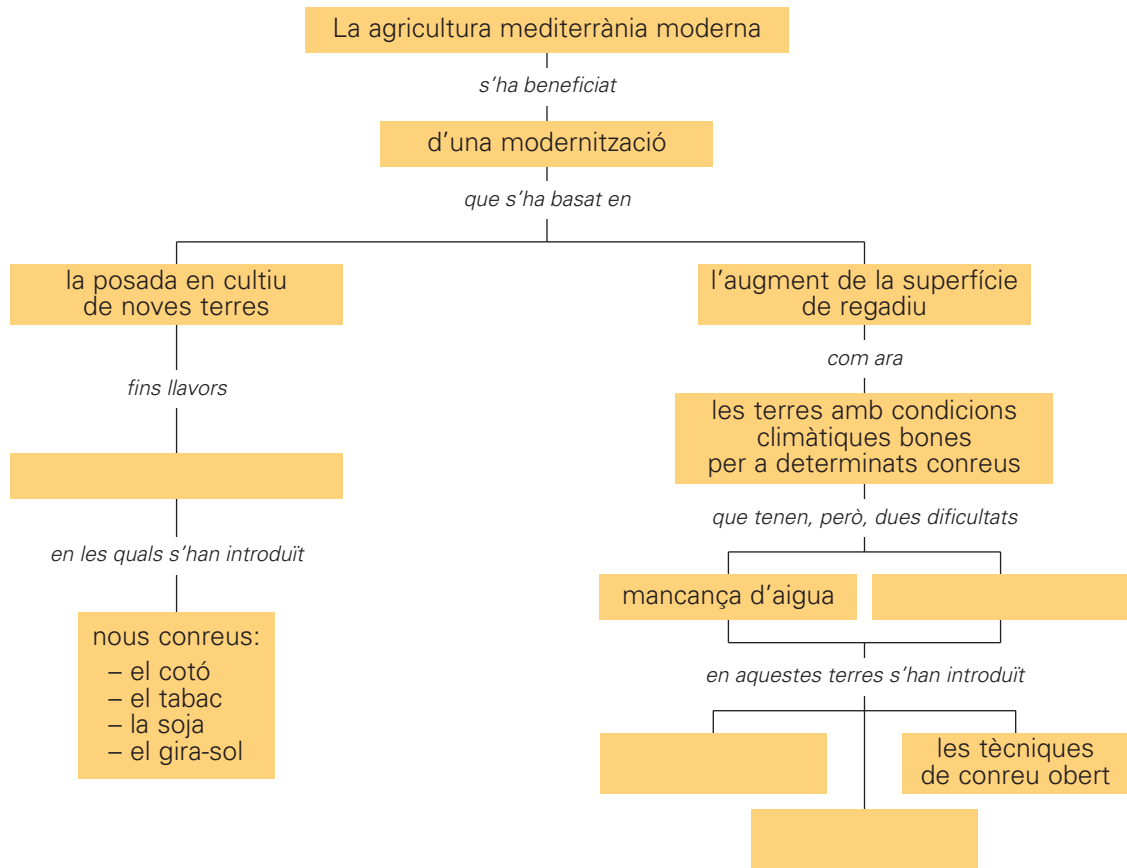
La agricultura mediterrània moderna

s'ha beneficiat

d'una modernització

que s'ha basat en

la posada en cultiu de noves terres

fins llavors

en les quals s'han introduït

nous conreus:
– el cotó
– el tabac
– la soja
– el gira-sol

l'augment de la superfície de regadiu

com ara

les terres amb condicions climàtiques bones per a determinats conreus

que tenen, però, dues dificultats

mancança d'aigua

en aquestes terres s'han introduït

les tècniques de conreu obert